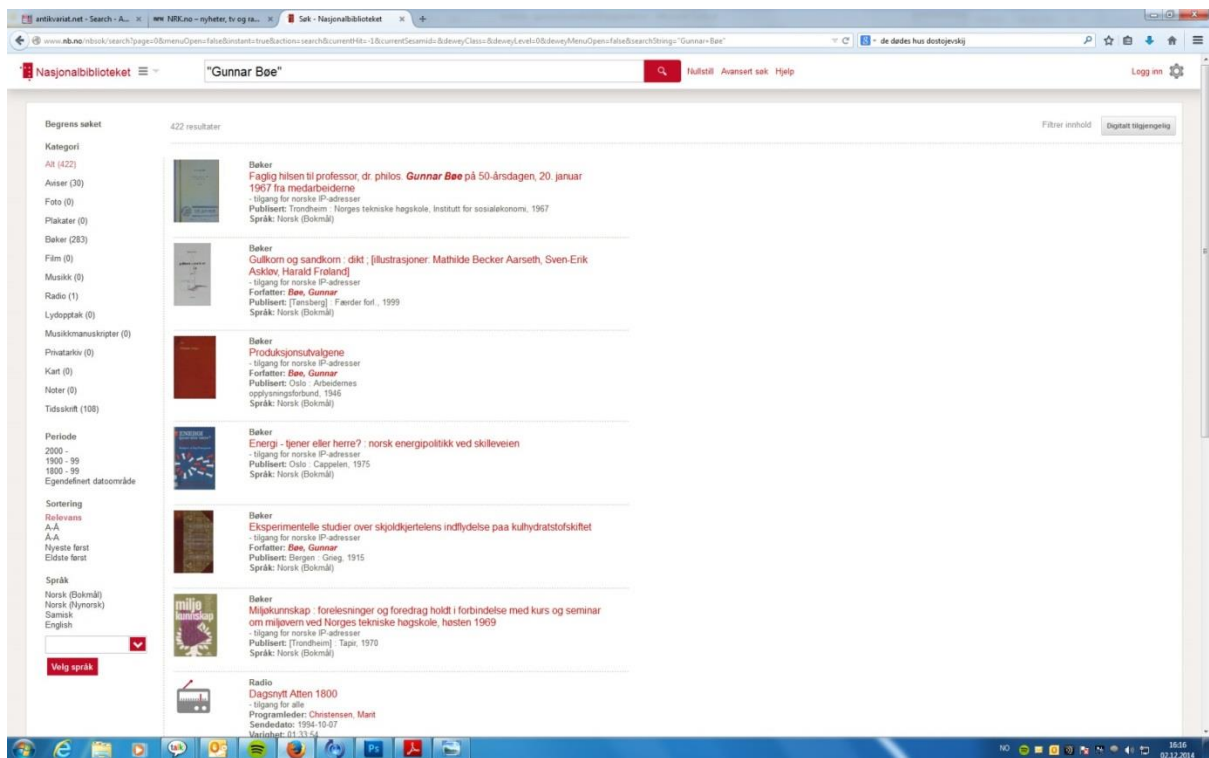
antikvariat.net - Search - A... ×  NRK.no – nyheter, tv og ra... ×  Søk - Nasjonalbiblioteket ×  +

www.nb.no/nbsok/search?page=0&menuOpen=false&instant=true&action=search&currentHit=-1&currentSesamid=&deweyClass=&deweyLevel=0&deweyMenuOpen=false&searchString="Gunnar+Bøe"

de dødes hus dostojevskij

Nasjonalbiblioteket

"Gunnar Bøe"

Nullstill Avansert søk Hjelp

Logg inn

Begrens søket

422 resultater

Filtrer innhold Digitalt tilgjengelig

Kategori
Alt (422)
Aviser (30)
Foto (0)
Plakater (0)
Bøker (283)
Film (0)
Musikk (0)
Radio (1)
Lydopptak (0)
Musikkmanuskripter (0)
Privatarkiv (0)
Kart (0)
Noter (0)
Tidsskrift (108)

Periode
2000 -
1900 - 99
1800 - 99
Egendefinert datoområde

Sortering
Relevans
A-Å
Å-A
Nyeste først
Eldste først

Språk
Norsk (Bokmål)
Norsk (Nynorsk)
Samisk
English

Velg språk

Bøker
Faglig hilsen til professor, dr. philos. Gunnar Bøe på 50-årsdagen, 20. januar 1967 fra medarbeiderne
- tilgang for norske IP-adresser
Publisert: Trondheim : Norges tekniske høgskole, Institutt for sosialøkonomi, 1967
Språk: Norsk (Bokmål)

Bøker
Gullkorn og sandkorn : dikt ; [illustrasjoner: Mathilde Becker Aarseth, Sven-Erik Askløv, Harald Frøland]
- tilgang for norske IP-adresser
Forfatter: Bøe, Gunnar
Publisert: [Tønsberg] : Færder forl., 1999
Språk: Norsk (Bokmål)

Bøker
Produksjonsutvalgene
- tilgang for norske IP-adresser
Forfatter: Bøe, Gunnar
Publisert: Oslo : Arbeidernes opplysningsforbund, 1946
Språk: Norsk (Bokmål)

Bøker
Energi - tjener eller herre? : norsk energipolitikk ved skilleveien
- tilgang for norske IP-adresser
Publisert: Oslo : Cappelen, 1975
Språk: Norsk (Bokmål)

Bøker
Eksperimentelle studier over skjoldkjertelens indflydelse paa kulhydratstofskiftet
- tilgang for norske IP-adresser
Forfatter: Bøe, Gunnar
Publisert: Bergen : Grieg, 1915
Språk: Norsk (Bokmål)

Bøker
Miljøkunnskap : forelesninger og foredrag holdt i forbindelse med kurs og seminar om miljøvern ved Norges tekniske høgskole, høsten 1969
- tilgang for norske IP-adresser
Publisert: [Trondheim] : Tapir, 1970
Språk: Norsk (Bokmål)

Radio
Dagsnytt Atten 1800
- tilgang for alle
Programleder: Christensen, Marit
Sendedato: 1994-10-07
Varighet: 01:33:54

NO 16:16 02.12.2014